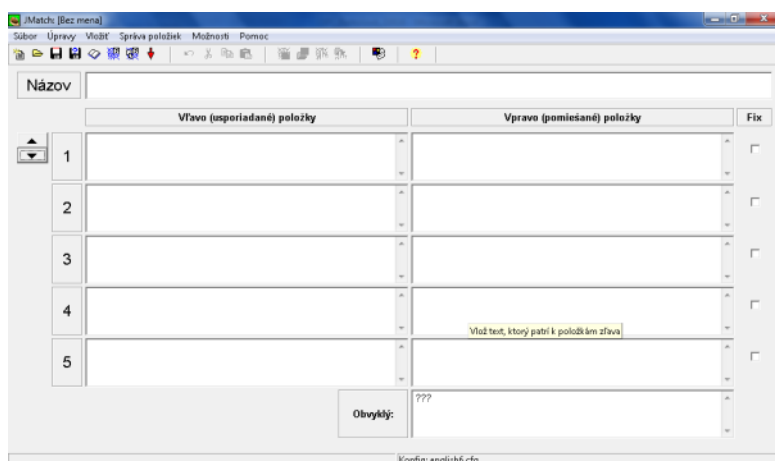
JMatch: [Bez mena]

Súbor Úpravy Vložiť Správa položiek Možnosti Pomoc

?

Názov

Vľavo (usporiadané) položky

Vpravo (pomiešané) položky

Fix

1

2

3

4

5

Vlož text, ktorý patrí k položkám zľava

Obvyklý:

???

Konfig: english6.cfg